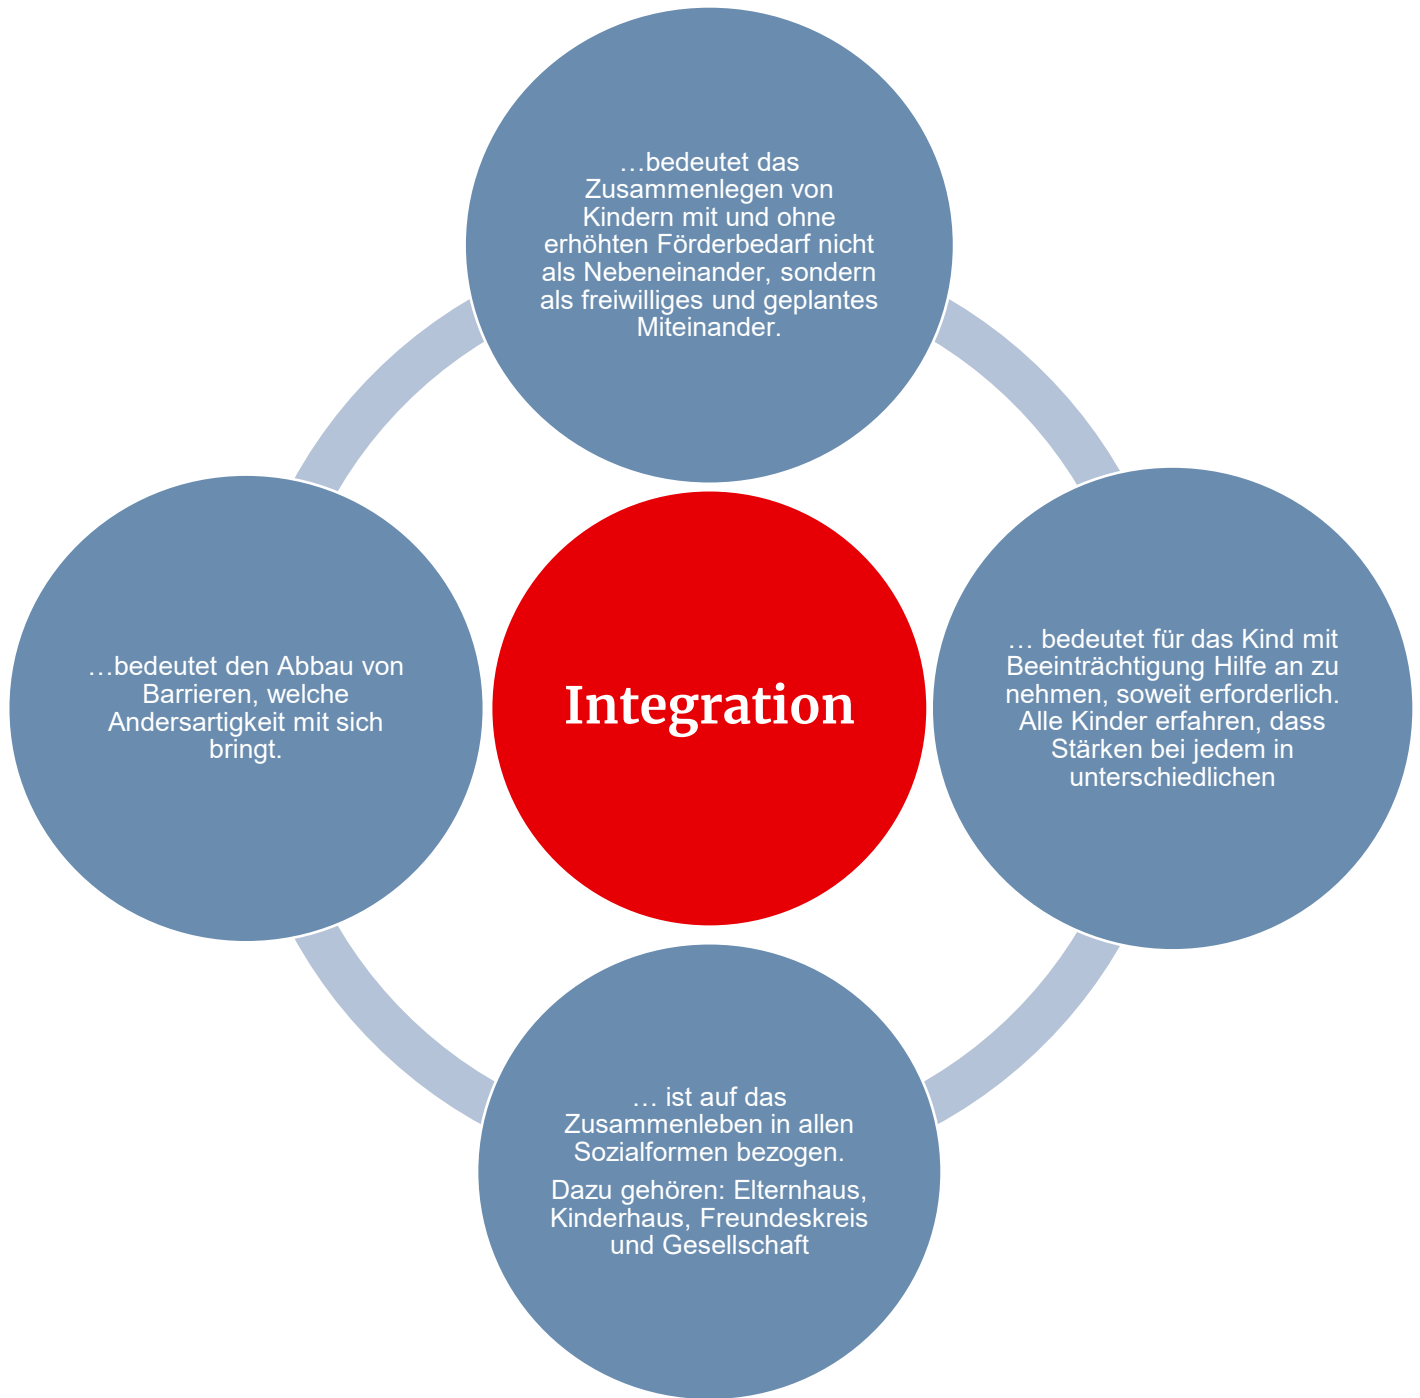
…bedeutet das Zusammenlegen von Kindern mit und ohne erhöhten Förderbedarf nicht als Nebeneinander, sondern als freiwilliges und geplantes Miteinander.

…bedeutet den Abbau von Barrieren, welche Andersartigkeit mit sich bringt.

Integration

… bedeutet für das Kind mit Beeinträchtigung Hilfe an zu nehmen, soweit erforderlich. Alle Kinder erfahren, dass Stärken bei jedem in unterschiedlichen

… ist auf das Zusammenleben in allen Sozialformen bezogen.

Dazu gehören: Elternhaus, Kinderhaus, Freundeskreis und Gesellschaft